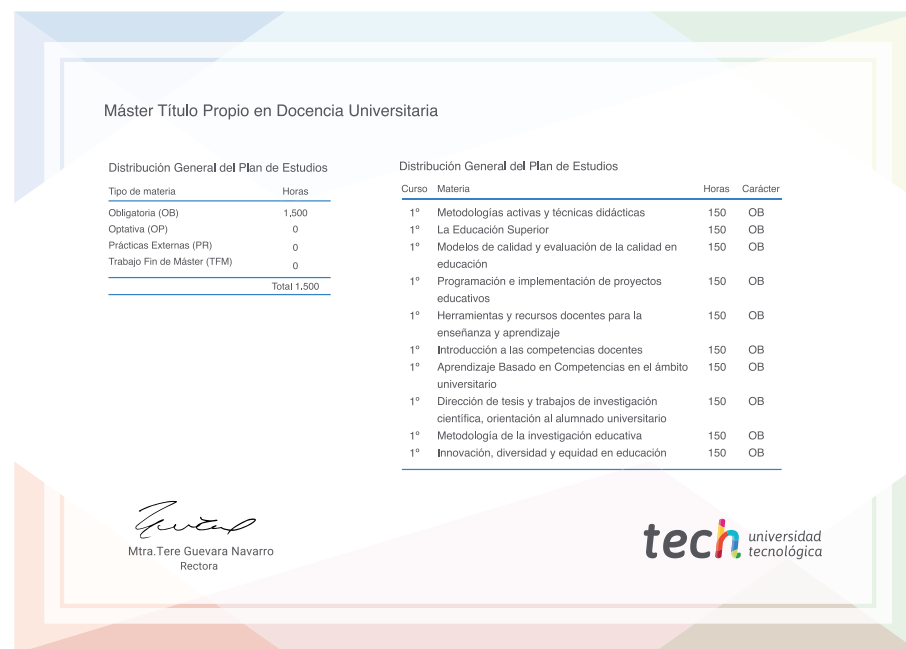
Máster Título Propio en Docencia Universitaria

Distribución General del Plan de Estudios

| Tipo de materia | Horas |
|---|---|
| Obligatoria (OB) | 1.500 |
| Optativa (OP) | 0 |
| Prácticas Externas (PR) | 0 |
| Trabajo Fin de Máster (TFM) | 0 |
| | Total 1.500 |

Distribución General del Plan de Estudios

| Curso | Materia | Horas | Carácter |
|---|---|---|---|
| 1º | Metodologías activas y técnicas didácticas | 150 | OB |
| 1º | La Educación Superior | 150 | OB |
| 1º | Modelos de calidad y evaluación de la calidad en educación | 150 | OB |
| 1º | Programación e implementación de proyectos educativos | 150 | OB |
| 1º | Herramientas y recursos docentes para la enseñanza y aprendizaje | 150 | OB |
| 1º | Introducción a las competencias docentes | 150 | OB |
| 1º | Aprendizaje Basado en Competencias en el ámbito universitario | 150 | OB |
| 1º | Dirección de tesis y trabajos de investigación científica, orientación al alumnado universitario | 150 | OB |
| 1º | Metodología de la investigación educativa | 150 | OB |
| 1º | Innovación, diversidad y equidad en educación | 150 | OB |

Mtra.Tere Guevara Navarro
Rectora

tech universidad tecnológica